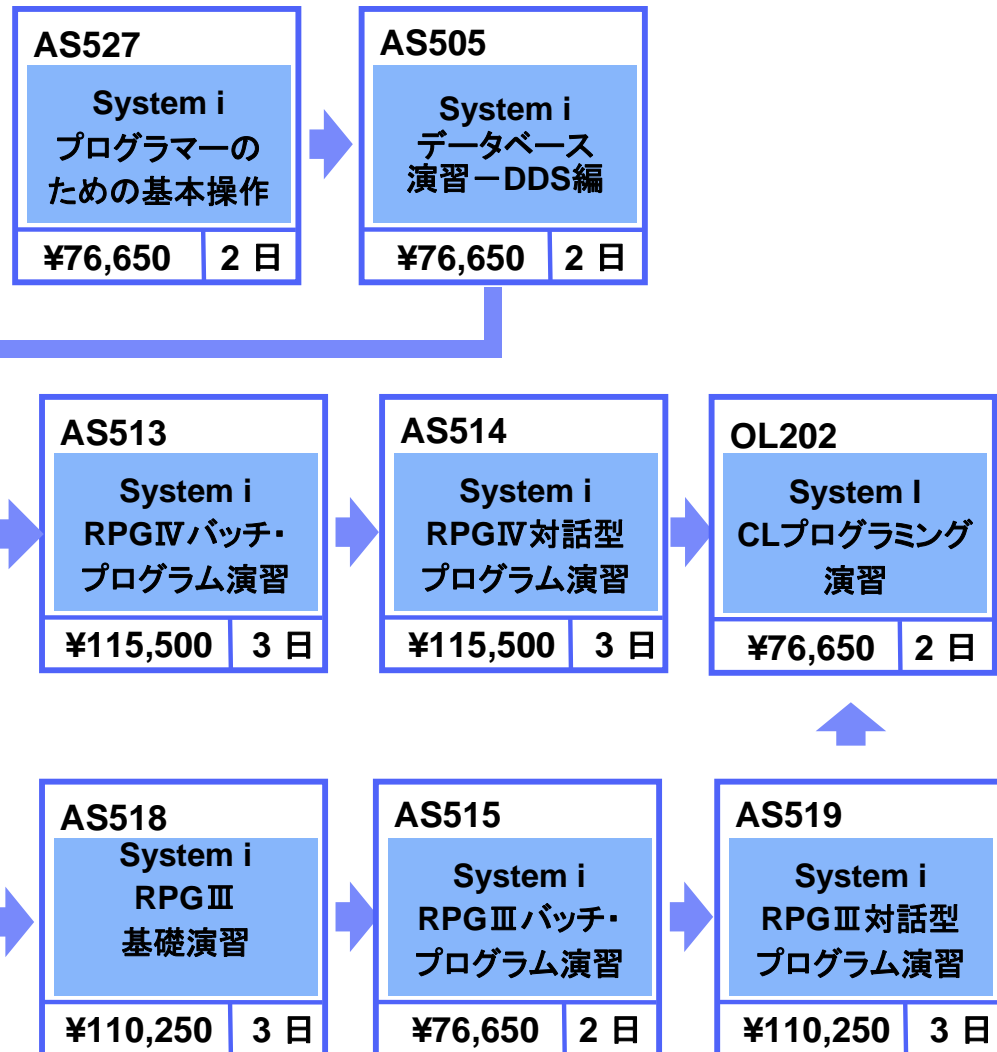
AS527
System i
プログラマーのための基本操作
¥76,650 | 2 日

AS505
System i
データベース演習－DDS編
¥76,650 | 2 日

AS513
System i
RPGⅣバッチ・プログラム演習
¥115,500 | 3 日

AS514
System i
RPGⅣ対話型プログラム演習
¥115,500 | 3 日

OL202
System I
CLプログラミング演習
¥76,650 | 2 日

AS518
System i
RPGⅢ
基礎演習
¥110,250 | 3 日

AS515
System i
RPGⅢバッチ・プログラム演習
¥76,650 | 2 日

AS519
System i
RPGⅢ対話型プログラム演習
¥110,250 | 3 日